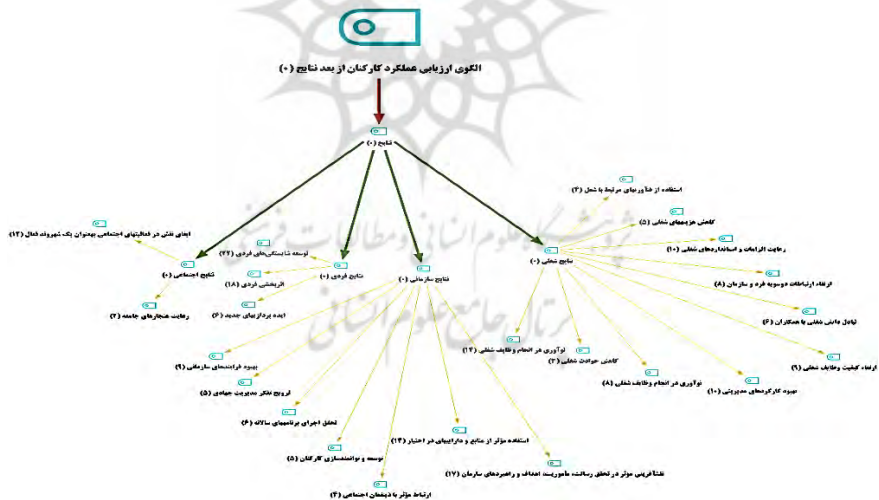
الگوی ارزیابی عملکرد کارکنان از بعد نتایج (۰)

نتایج (۰)

نتایج اجتماعی (۰)

ایفای نقش در فعالیتهای اجتماعی بعنوان یک شهروند فعال (۱۳)

رعایت هنجارهای جامعه (۳)

نتایج فردی (۰)

توسعه شایستگی‌های فردی (۲۲)

اثربخشی فردی (۱۸)

ایده پردازیهای جدید (۶)

نتایج سازمانی (۰)

بهبود فرایندهای سازمانی (۹)

ترویج تفکر مدیریت جهادی (۵)

تحقق اجرای برنامه‌های سالانه (۶)

توسعه و توانمندسازی کارکنان (۵)

ارتباط موثر با ذینفعان اجتماعی (۴)

استفاده موثر از منابع و داراییهای در اختیار (۱۴)

نقش آفرینی موثر در تحقق رسالت، ماموریت، اهداف و راهبردهای سازمان (۱۷)

نتایج شغلی (۰)

استفاده از فناوریهای مرتبط با شغل (۴)

کاهش هزینه‌های شغلی (۵)

رعایت الزامات و استانداردهای شغلی (۱۰)

ارتقاء ارتباطات دوسویه فرد و سازمان (۸)

تبادل دانش شغلی با همکاران (۶)

ارتقاء کیفیت وظایف شغلی (۹)

بهبود کارکردهای مدیریتی (۱۰)

نوآوری در انجام وظایف شغلی (۸)

کاهش حوادث شغلی (۳)

نوآوری در انجام وظایف شغلی (۱۴)

پژوهشگاه علوم انسانی و مطالعات فرهنگی
پرتال جامع علوم انسانی